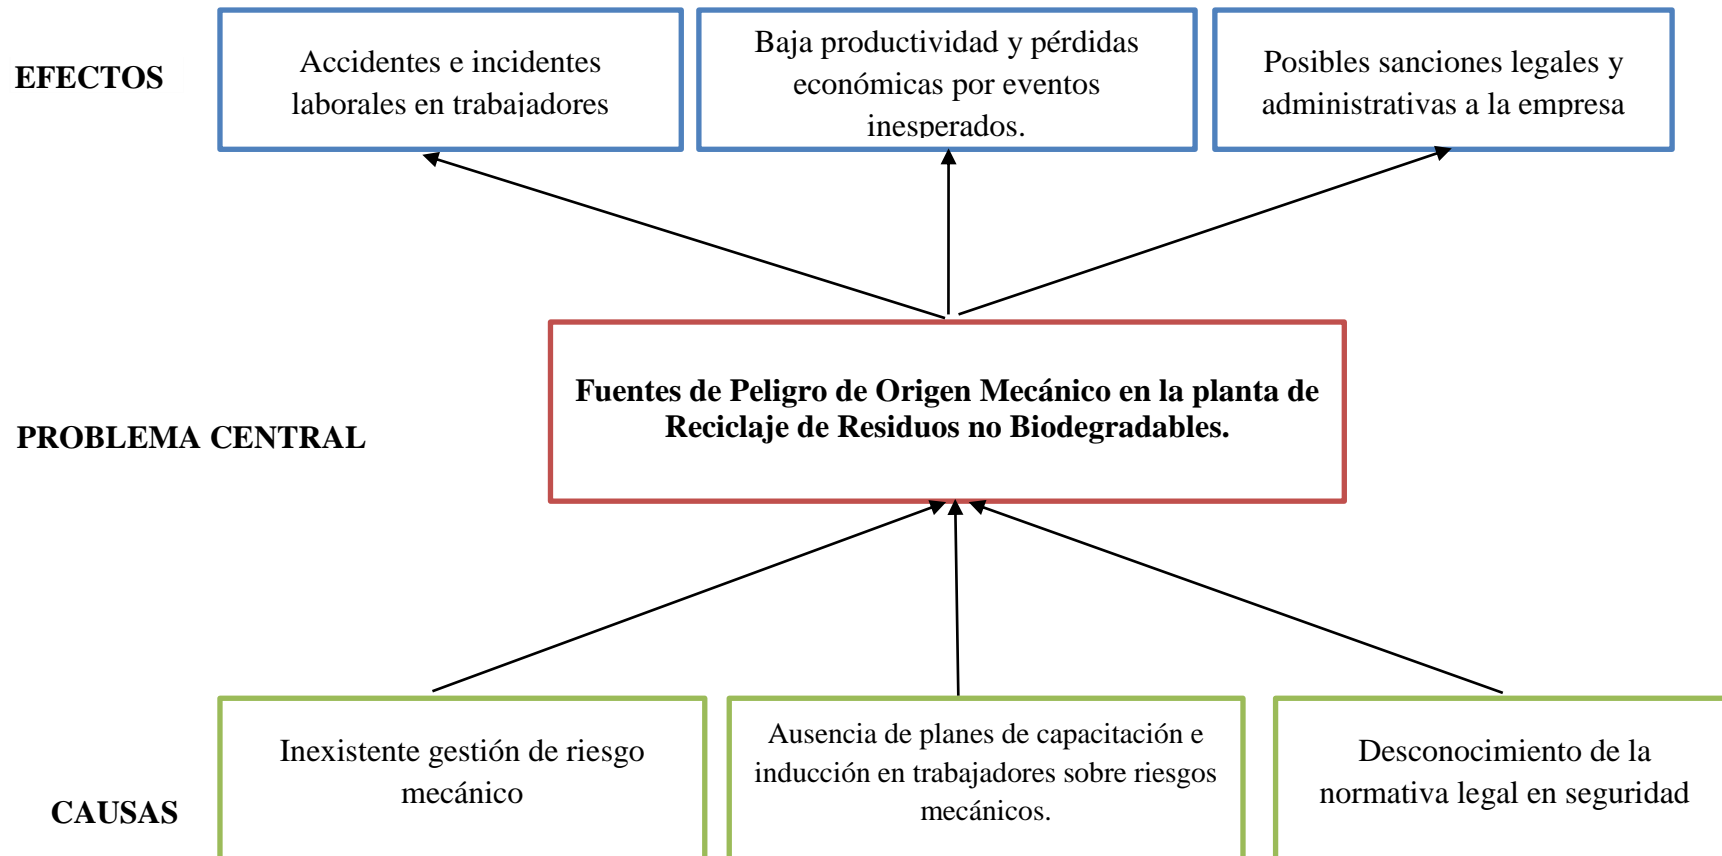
EFECTOS

Accidentes e incidentes laborales en trabajadores

Baja productividad y pérdidas económicas por eventos inesperados.

Posibles sanciones legales y administrativas a la empresa

PROBLEMA CENTRAL

Fuentes de Peligro de Origen Mecánico en la planta de Reciclaje de Residuos no Biodegradables.

CAUSAS

Inexistente gestión de riesgo mecánico

Ausencia de planes de capacitación e inducción en trabajadores sobre riesgos mecánicos.

Desconocimiento de la normativa legal en seguridad